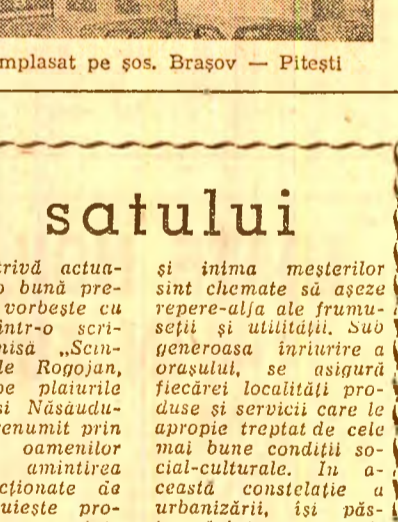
mplasat pe şos. Braşov — Piteşti

satului

trivă actua- o bună pre- vorbeşte cu într-o scri- nisă „Scîn- le Rogojan, pe plaiurile şi Năsăudu- renumit prin oamenilor amintirea cţionate de uieşte pro-

şi inima meşterilor sînt chemate să aşeze repere-alfa ale frumuseţii şi utilităţii. Sub generoasa înrîurire a oraşului, se asigură fiecărei localităţi produse şi servicii care le apropie treptat de cele mai bune condiţii social-culturale. În această constelaţie a urbanizării, îşi păs-